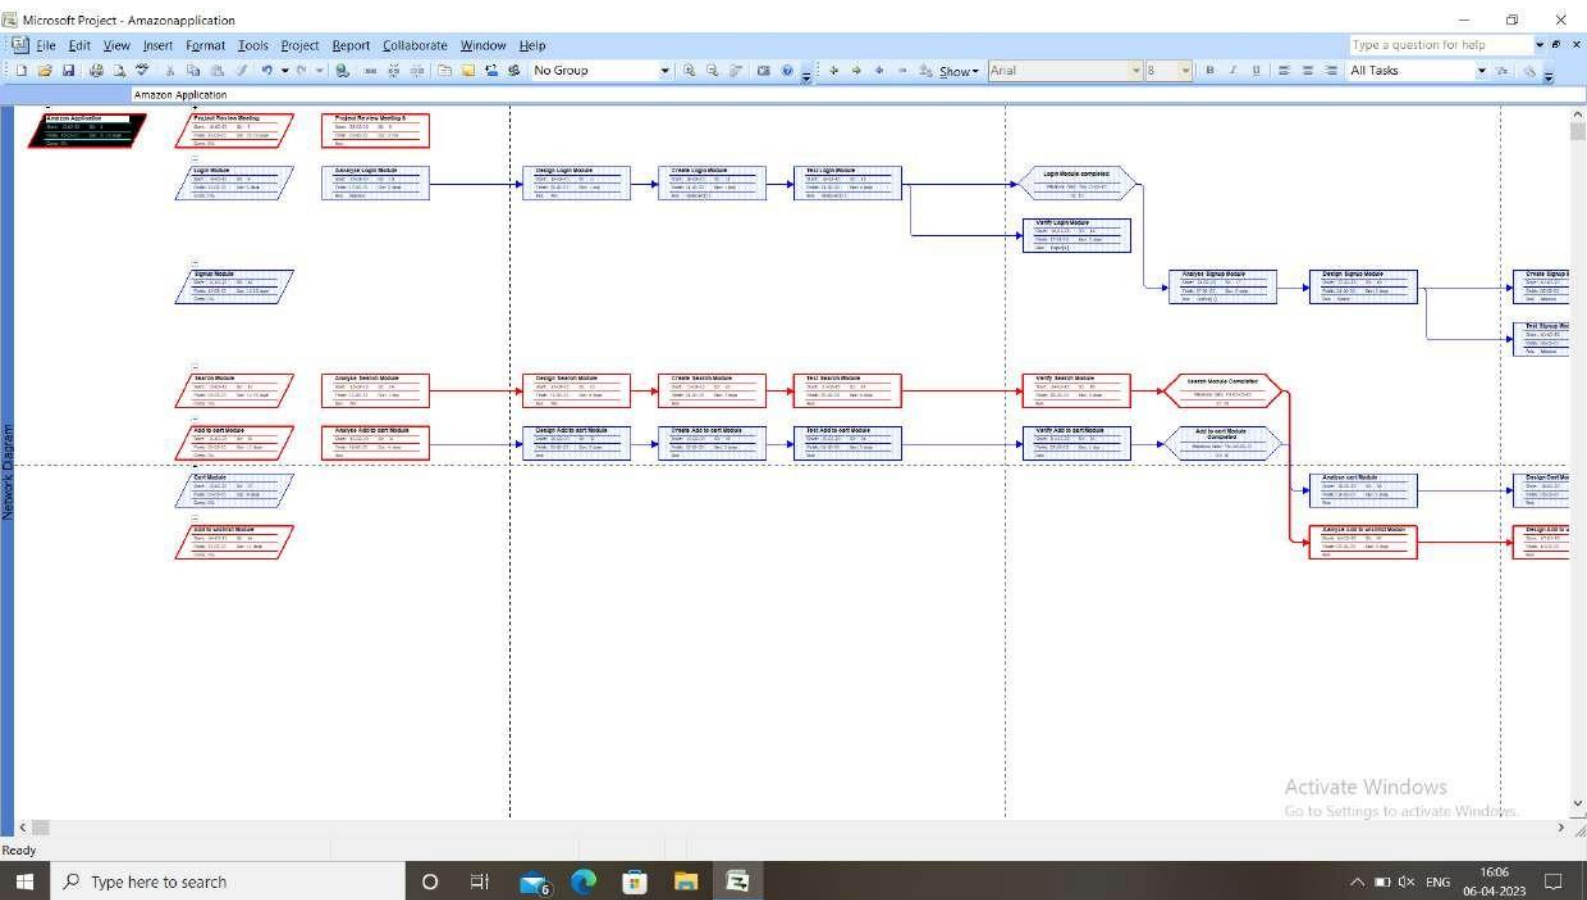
Microsoft Project - Amazonapplication

File Edit View Insert Format Tools Project Report Collaborate Window Help

Type a question for help

No Group

Show

Arial

8

All Tasks

Amazon Application

Network Diagram

Amazon Application

Project Review Meeting

Project Review Meeting 6

Login Module

Analyse Login Module

Design Login Module

Create Login Module

Test Login Module

Login Module completed

Verify Login Module

Signup Module

Analyse Signup Module

Design Signup Module

Create Signup

Test Signup

Search Module

Analyse Search Module

Design Search Module

Create Search Module

Test Search Module

Verify Search Module

Search Module Completed

Add to cart Module

Analyse Add to cart Module

Design Add to cart Module

Create Add to cart Module

Test Add to cart Module

Verify Add to cart Module

Add to cart Module Completed

Cart Module

Analyse cart Module

Design Cart Mo

Add to wishlist Module

Analyse Add to wishlist Module

Design Add to

Activate Windows

Go to Settings to activate Windows.

Ready

Type here to search

ENG

16:06

06-04-2023